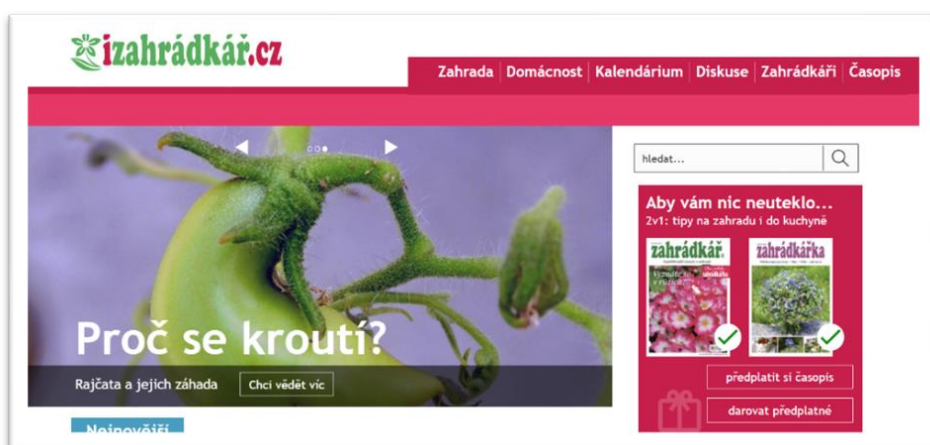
izahrádkář.cz

Zahrada | Domácnost | Kalendárium | Diskuse | Zahrádkáři | Časopis

hledat...

Aby vám nic neuteklo...
2v1: tipy na zahradu i do kuchyně

zahrádkář

zahrádkářka

předplatit si časopis

darovat předplatné

Proč se kroutí?

Rajčata a jejich záhada

Chci vědět víc

Nejnovější